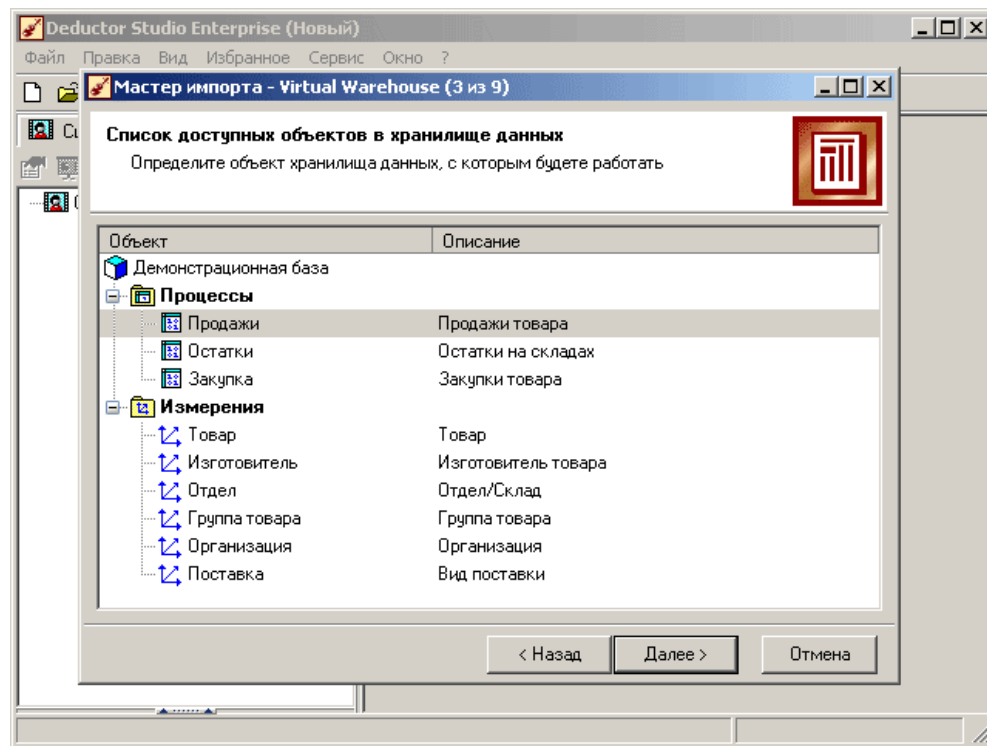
Deductor Studio Enterprise (Новый)

Файл Правка Вид Избранное Сервис Окно ?

Мастер импорта - Virtual Warehouse (3 из 9)

Список доступных объектов в хранилище данных

Определите объект хранилища данных, с которым будете работать

| Объект | Описание |
|---|---|
| Демонстрационная база | |
| Процессы | |
| Продажи | Продажи товара |
| Остатки | Остатки на складах |
| Закупка | Закупки товара |
| Измерения | |
| Товар | Товар |
| Изготовитель | Изготовитель товара |
| Отдел | Отдел/Склад |
| Группа товара | Группа товара |
| Организация | Организация |
| Поставка | Вид поставки |

< Назад   Далее >   Отмена